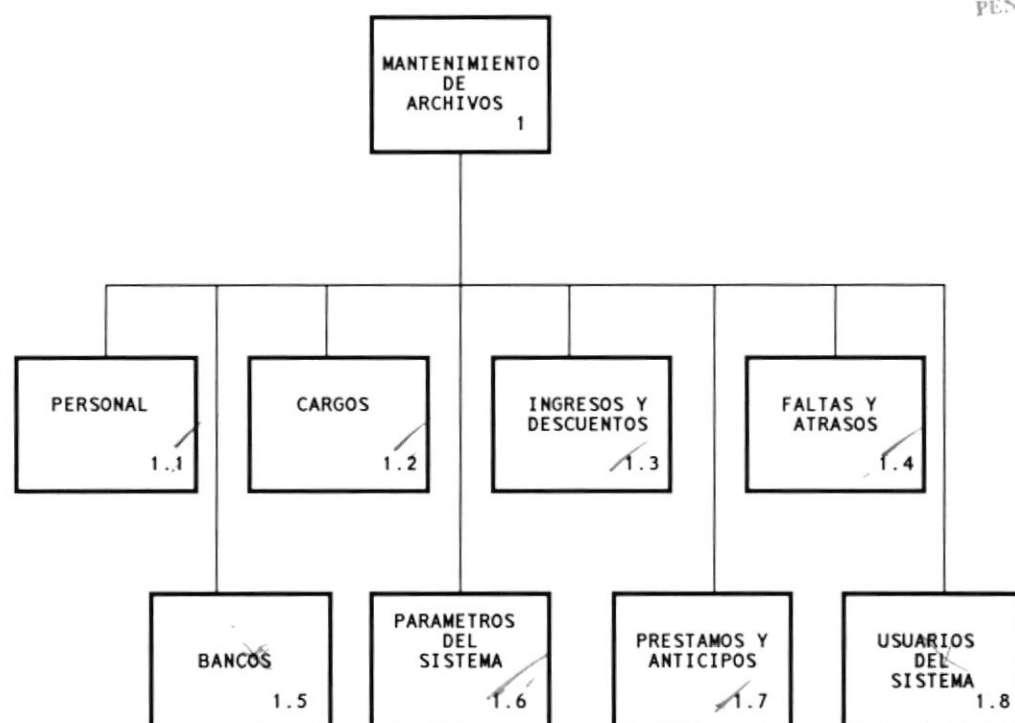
PEN

MANTENIMIENTO DE ARCHIVOS 1

PERSONAL 1.1

CARGOS 1.2

INGRESOS Y DESCUENTOS 1.3

FALTAS Y ATRASOS 1.4

BANCOS 1.5

PARAMETROS DEL SISTEMA 1.6

PRESTAMOS Y ANTICIPOS 1.7

USUARIOS DEL SISTEMA 1.8